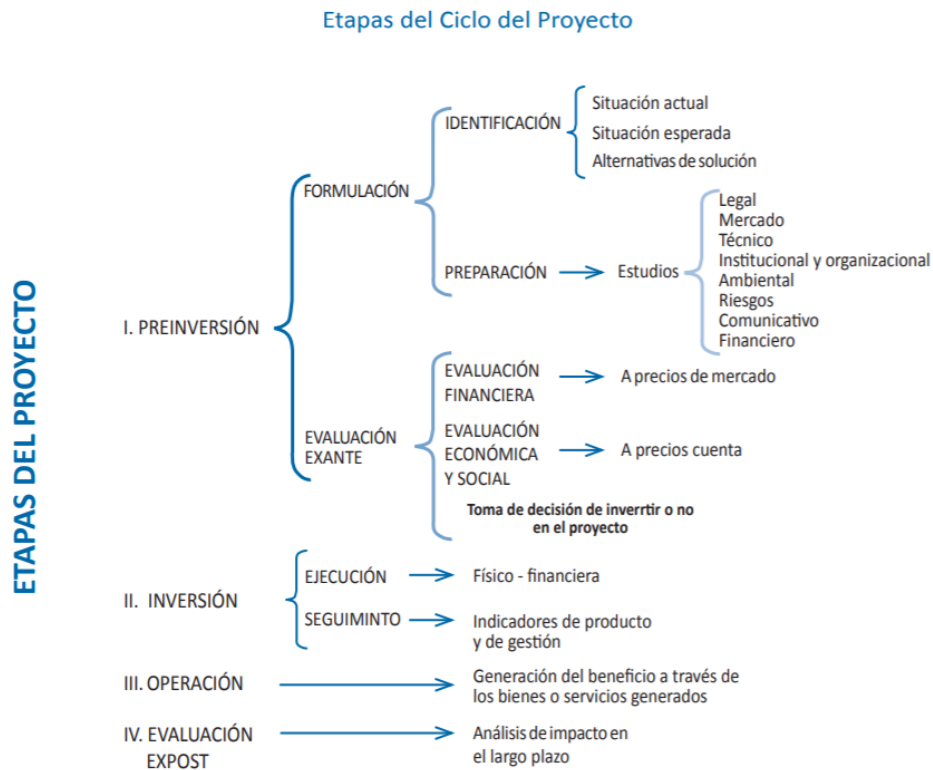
Etapas del Ciclo del Proyecto

ETAPAS DEL PROYECTO

I. PREINVERSIÓN

FORMULACIÓN

IDENTIFICACIÓN

Situación actual
Situación esperada
Alternativas de solución

PREPARACIÓN → Estudios

Legal
Mercado
Técnico
Institucional y organizacional
Ambiental
Riesgos
Comunicativo
Financiero

EVALUACIÓN EXANTE

EVALUACIÓN FINANCIERA → A precios de mercado

EVALUACIÓN ECONÓMICA Y SOCIAL → A precios cuenta

Toma de decisión de inverrtir o no en el proyecto

II. INVERSIÓN

EJECUCIÓN → Físico - financiera

SEGUIMINTO → Indicadores de producto y de gestión

III. OPERACIÓN → Generación del beneficio a través de los bienes o servicios generados

IV. EVALUACIÓN EXPOST → Análisis de impacto en el largo plazo